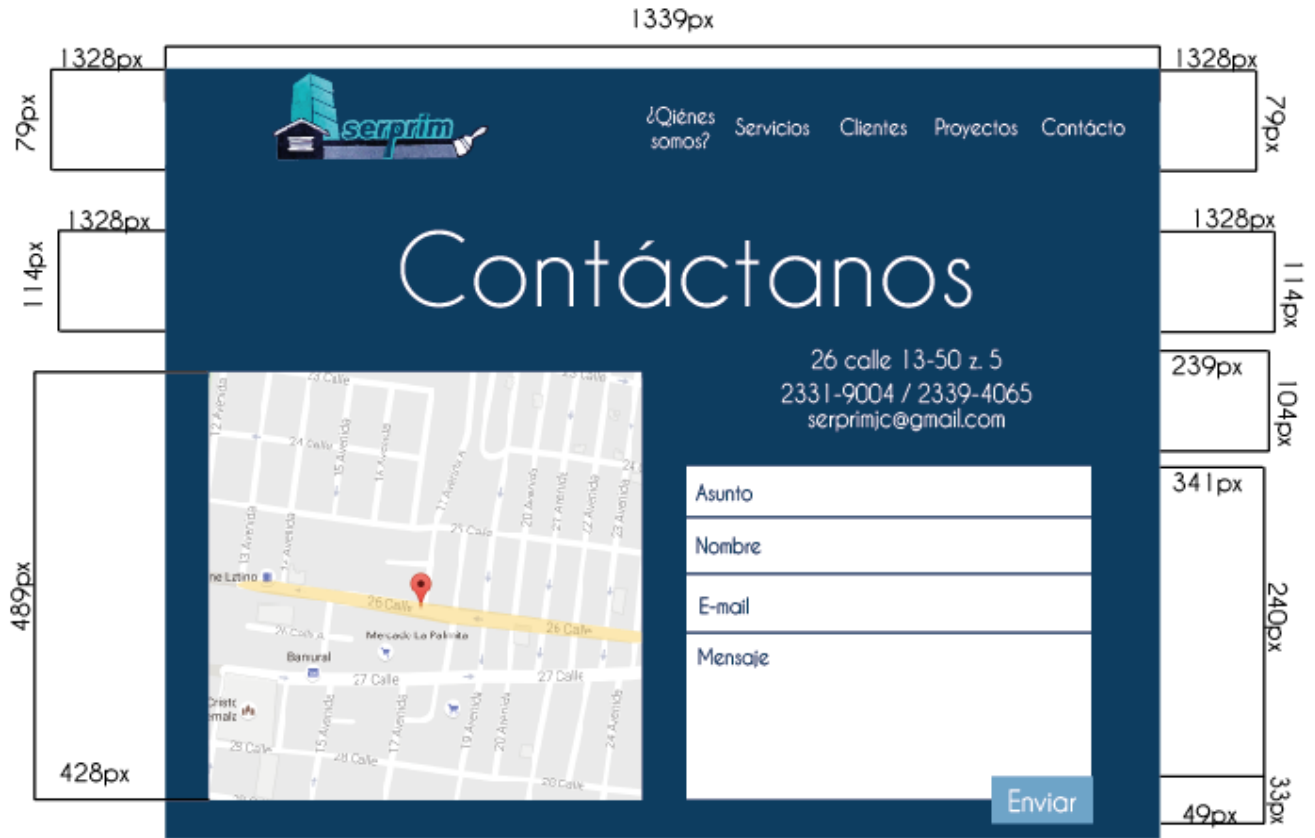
1339px

1328px
79px

serprim

¿Qiénes somos? Servicios Clientes Proyectos Contácto

1328px
79px

1328px
114px

Contáctanos

1328px
114px

26 calle 13-50 z. 5
2331-9004 / 2339-4065
serprimjc@gmail.com

239px
104px

489px

23 Calle
12 Avenida
24 Calle
15 Avenida
16 Avenida
11 Avenida A
20 Avenida
21 Avenida
22 Avenida
23 Avenida
25 Calle
13 Avenida
ne Latino
26 Calle
26 Calle
26 Calle
Mercado La Palmita
Banrural
27 Calle
27 Calle
Cristo
emala
28 Calle
15 Avenida
17 Avenida
28 Calle
19 Avenida
20 Avenida
24 Avenida

428px

Asunto
Nombre
E-mail
Mensaje

Enviar

341px
240px
33px
49px